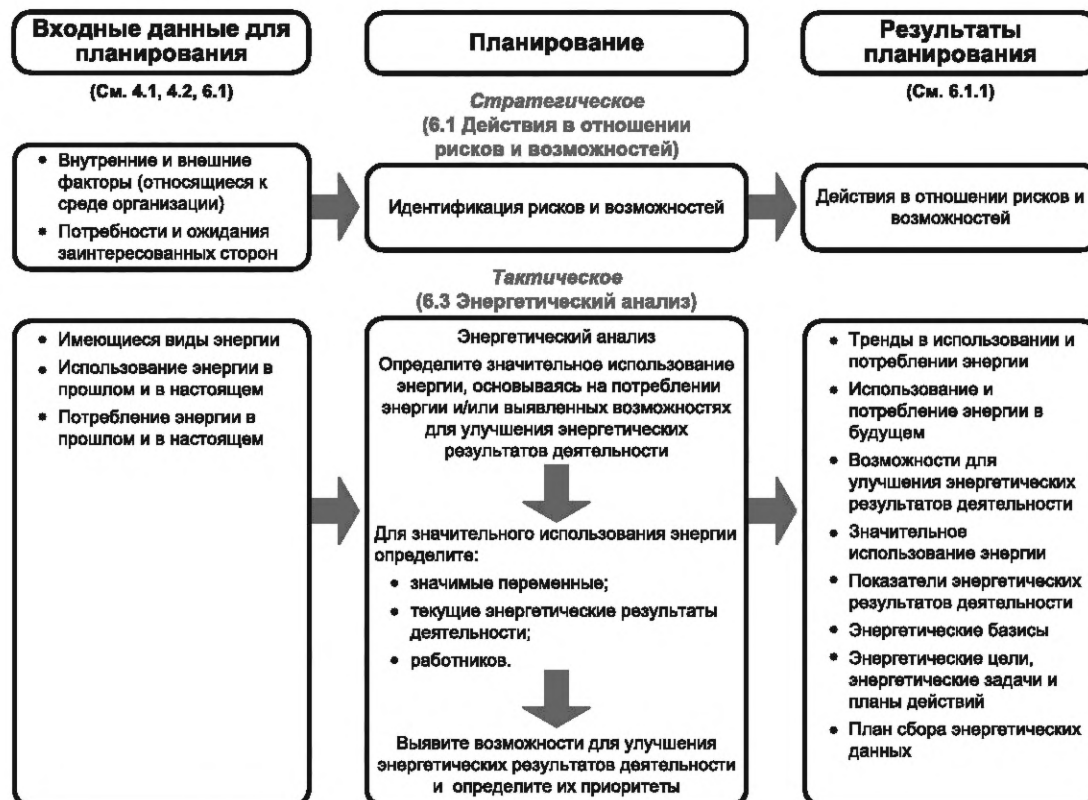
Входные данные для планирования

(См. 4.1, 4.2, 6.1)

Планирование

Стратегическое
(6.1 Действия в отношении рисков и возможностей)

Результаты планирования

(См. 6.1.1)

• Внутренние и внешние факторы (относящиеся к среде организации)
• Потребности и ожидания заинтересованных сторон

Идентификация рисков и возможностей

Действия в отношении рисков и возможностей

Тактическое
(6.3 Энергетический анализ)

• Имеющиеся виды энергии
• Использование энергии в прошлом и в настоящем
• Потребление энергии в прошлом и в настоящем

Энергетический анализ

Определите значительное использование энергии, основываясь на потреблении энергии и/или выявленных возможностях для улучшения энергетических результатов деятельности

Для значительного использования энергии определите:
• значимые переменные;
• текущие энергетические результаты деятельности;
• работников.

Выявите возможности для улучшения энергетических результатов деятельности и определите их приоритеты

• Тренды в использовании и потреблении энергии
• Использование и потребление энергии в будущем
• Возможности для улучшения энергетических результатов деятельности
• Значительное использование энергии
• Показатели энергетических результатов деятельности
• Энергетические базисы
• Энергетические цели, энергетические задачи и планы действий
• План сбора энергетических данных